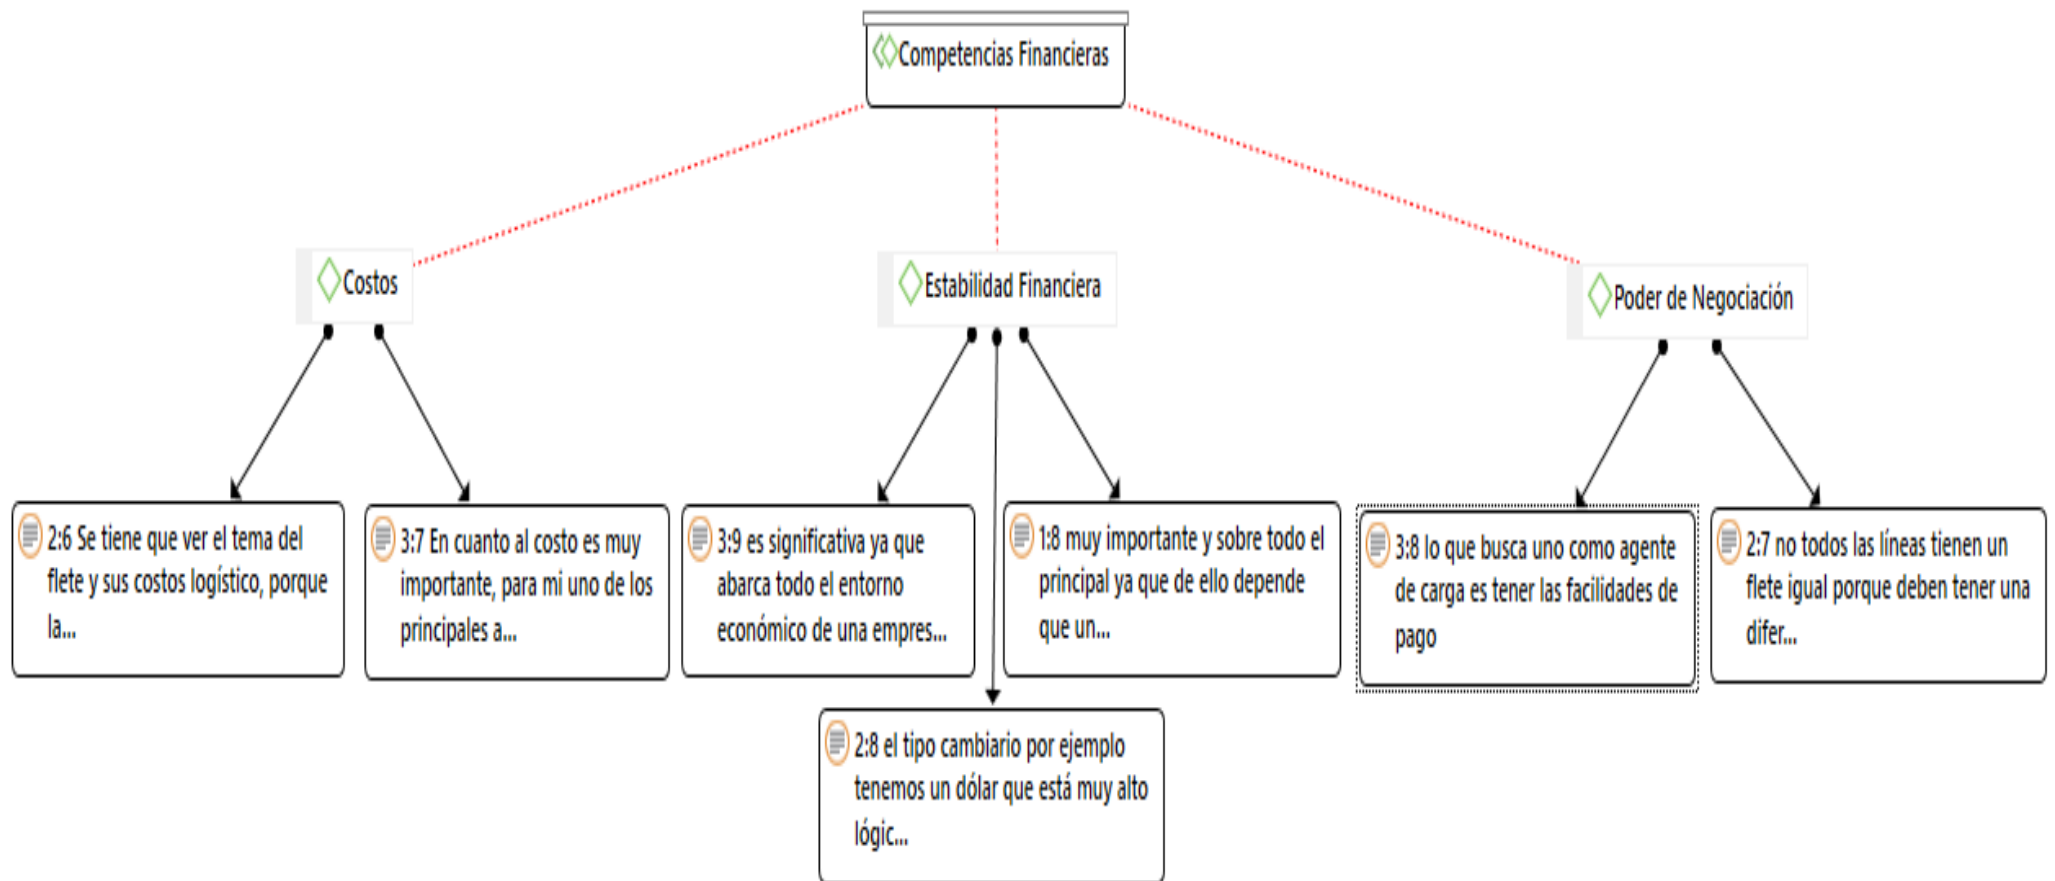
Competencias Financieras

Costos

Estabilidad Financiera

Poder de Negociación

2:6 Se tiene que ver el tema del flete y sus costos logístico, porque la...

3:7 En cuanto al costo es muy importante, para mi uno de los principales a...

3:9 es significativa ya que abarca todo el entorno económico de una empres...

1:8 muy importante y sobre todo el principal ya que de ello depende que un...

3:8 lo que busca uno como agente de carga es tener las facilidades de pago

2:7 no todos las líneas tienen un flete igual porque deben tener una difer...

2:8 el tipo cambiario por ejemplo tenemos un dólar que está muy alto lógic...